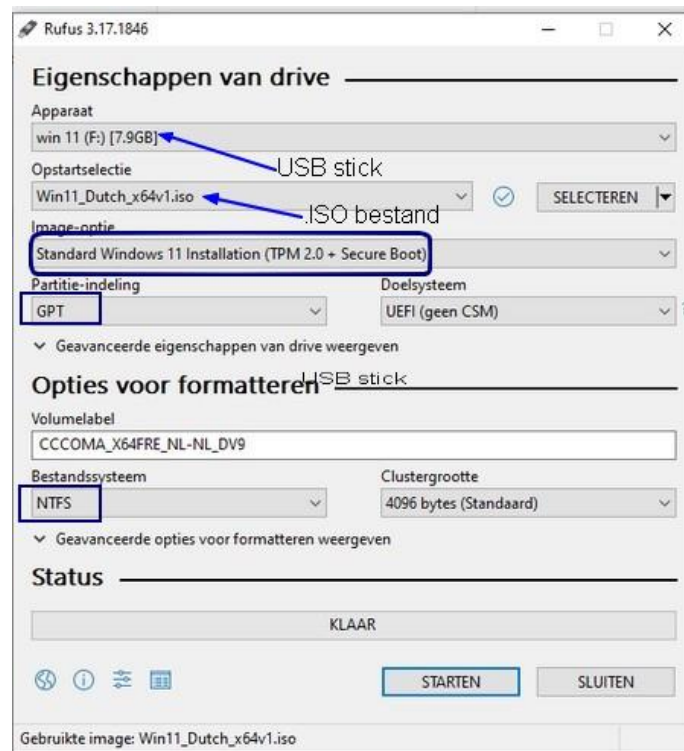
Rufus 3.17.1846

Eigenschappen van drive

Apparaat

win 11 (F:) [7.9GB]

USB stick

Opstartselectie

Win11_Dutch_x64v1.iso

.ISO bestand

SELECTEREN

Image-optie

Standard Windows 11 Installation (TPM 2.0 + Secure Boot)

Partitie-indeling

GPT

Doelsysteem

UEFI (geen CSM)

Geavanceerde eigenschappen van drive weergeven

Opties voor formatteren

USB stick

Volumelabel

CCCOMA_X64FRE_NL-NL_DV9

Bestandssysteem

NTFS

Clustergrootte

4096 bytes (Standaard)

Geavanceerde opties voor formatteren weergeven

Status

KLAAR

STARTEN

SLUITEN

Gebruikte image: Win11_Dutch_x64v1.iso